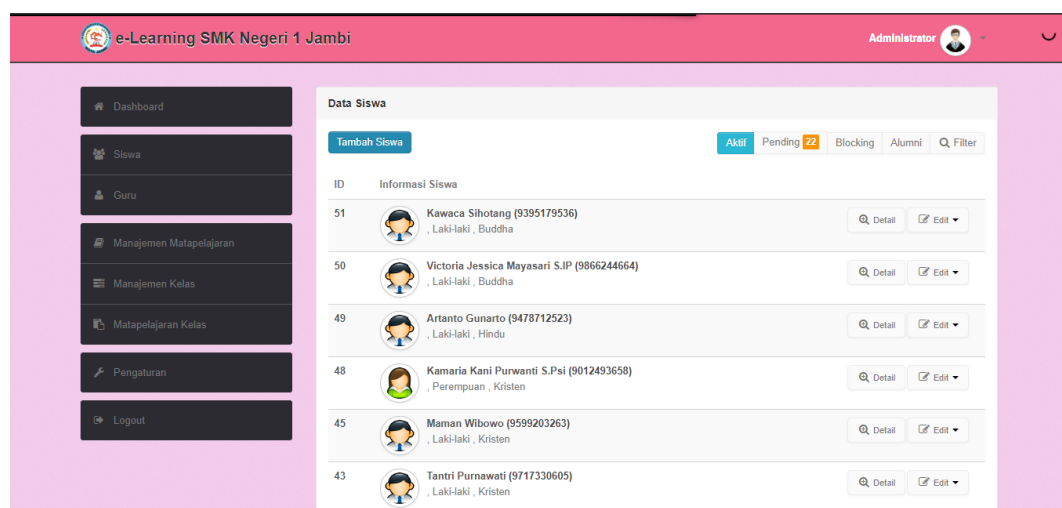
e-Learning SMK Negeri 1 Jambi

Administrator

Dashboard

Siswa

Guru

Manajemen Matapelajaran

Manajemen Kelas

Matapelajaran Kelas

Pengaturan

Logout

Data Siswa

Tambah Siswa

Aktif Pending 22 Blocking Alumni Filter

| ID | Informasi Siswa | |
|---|---|---|
| 51 | Kawaca Sihotang (9395179536) , Laki-laki , Buddha | Detail Edit |
| 50 | Victoria Jessica Mayasari S.IP (9866244664) , Laki-laki , Buddha | Detail Edit |
| 49 | Artanto Gunarto (9478712523) , Laki-laki , Hindu | Detail Edit |
| 48 | Kamaria Kani Purwanti S.Psi (9012493658) , Perempuan , Kristen | Detail Edit |
| 45 | Maman Wibowo (9599203263) , Laki-laki , Kristen | Detail Edit |
| 43 | Tantri Purnawati (9717330605) , Laki-laki , Kristen | Detail Edit |